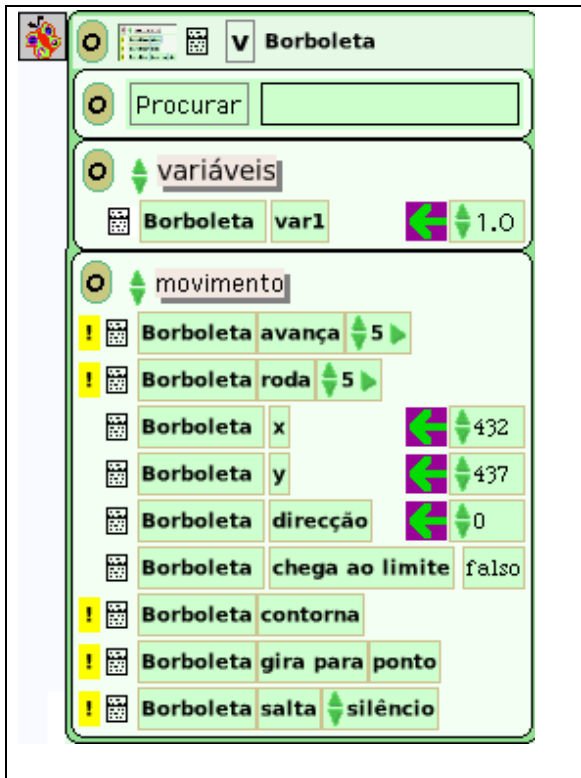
V Borboleta

Procurar

variáveis

Borboleta var1 1.0

movimento

! Borboleta avança 5

! Borboleta roda 5

Borboleta x 432

Borboleta y 437

Borboleta direcção 0

Borboleta chega ao limite falso

! Borboleta contorna

! Borboleta gira para ponto

! Borboleta salta silêncio